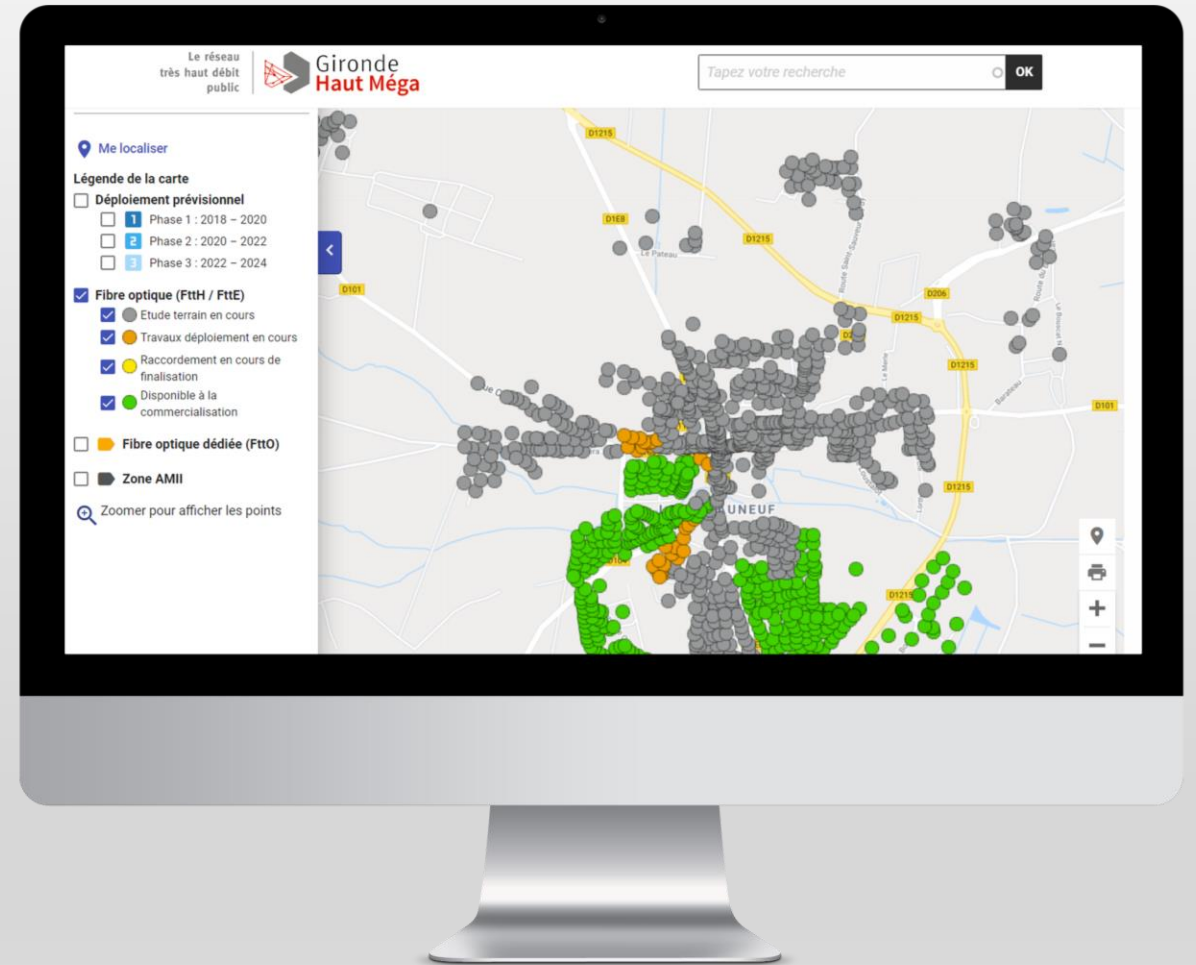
Le réseau très haut débit public

Gironde Haut Méga

Tapez votre recherche

OK

Me localiser

Légende de la carte

Déploiement prévisionnel

1 Phase 1 : 2018 – 2020

2 Phase 2 : 2020 – 2022

3 Phase 3 : 2022 – 2024

Fibre optique (FttH / FttE)

Etude terrain en cours

Travaux déploiement en cours

Raccordement en cours de finalisation

Disponible à la commercialisation

Fibre optique dédiée (FttO)

Zone AMII

Zoomer pour afficher les points

D1215
D108
D1215
Le Pateau
D101
D206
D1215
D1215
D101
D1215
UNEUF
D1215
Route Saint-Sauveur
Le Marie
Bareau